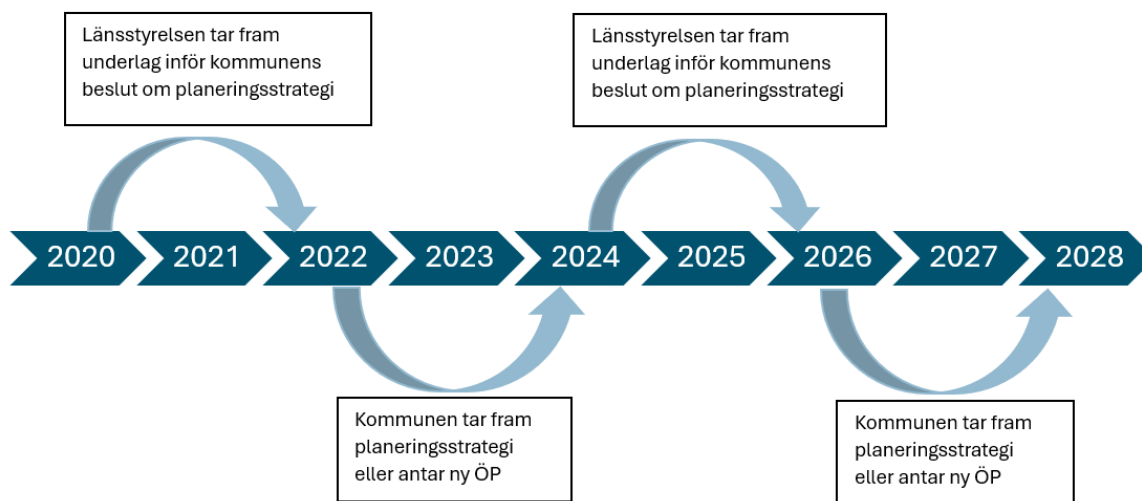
Länsstyrelsen tar fram underlag inför kommunens beslut om planeringsstrategi

Länsstyrelsen tar fram underlag inför kommunens beslut om planeringsstrategi

2020
2021
2022
2023
2024
2025
2026
2027
2028

Kommunen tar fram planeringsstrategi eller antar ny ÖP

Kommunen tar fram planeringsstrategi eller antar ny ÖP